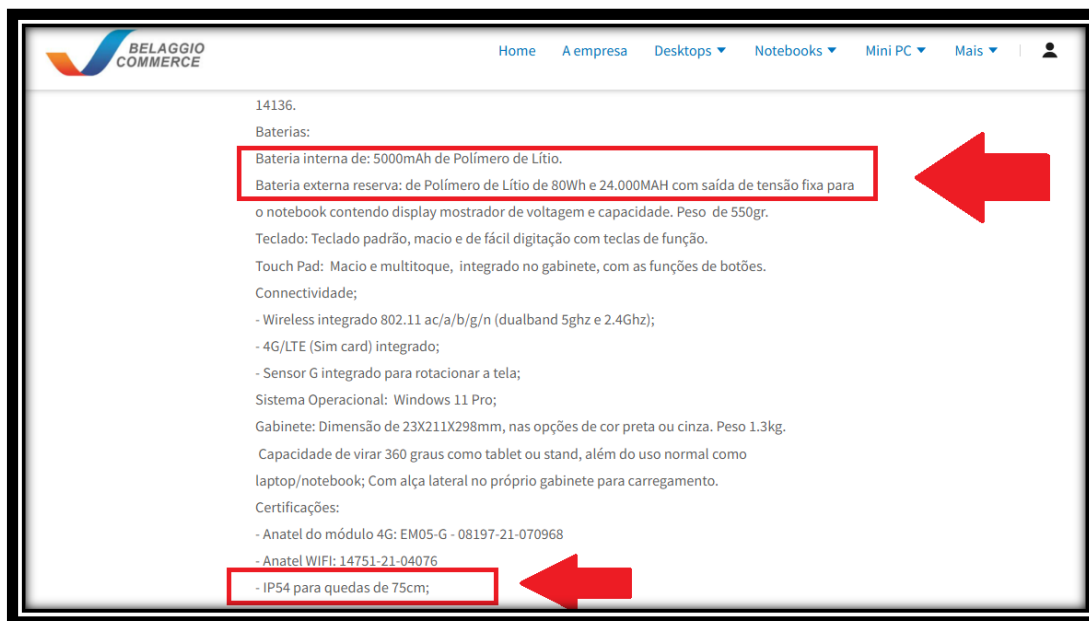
BELAGGIO COMMERCE

Home A empresa Desktops ▾ Notebooks ▾ Mini PC ▾ Mais ▾

14136.

Baterias:

Bateria interna de: 5000mAh de Polímero de Lítio.

Bateria externa reserva: de Polímero de Lítio de 80Wh e 24.000MAH com saída de tensão fixa para o notebook contendo display mostrador de voltagem e capacidade. Peso de 550gr.

Teclado: Teclado padrão, macio e de fácil digitação com teclas de função.

Touch Pad: Macio e multitoque, integrado no gabinete, com as funções de botões.

Connectividade;

- Wireless integrado 802.11 ac/a/b/g/n (dualband 5ghz e 2.4Ghz);

- 4G/LTE (Sim card) integrado;

- Sensor G integrado para rotacionar a tela;

Sistema Operacional: Windows 11 Pro;

Gabinete: Dimensão de 23X211X298mm, nas opções de cor preta ou cinza. Peso 1.3kg.

Capacidade de virar 360 graus como tablet ou stand, além do uso normal como laptop/notebook; Com alça lateral no próprio gabinete para carregamento.

Certificações:

- Anatel do módulo 4G: EM05-G - 08197-21-070968

- Anatel WIFI: 14751-21-04076

- IP54 para quedas de 75cm;